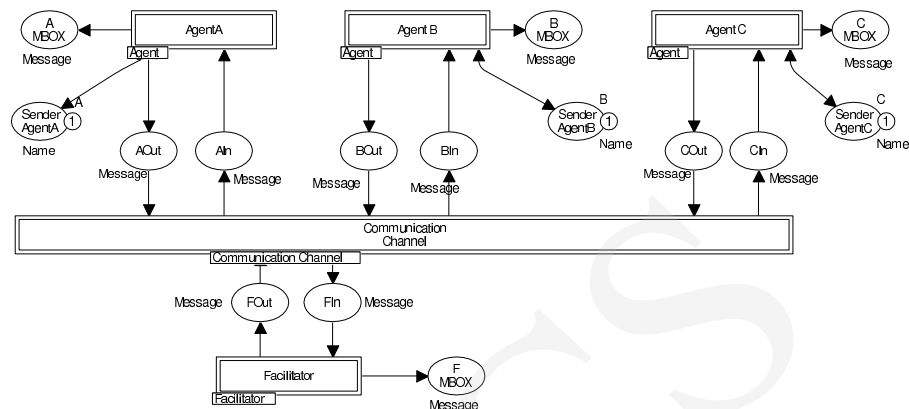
A MBOX

Message

AgentA

Agent

A

Sender AgentA 1

Name

AOut

Message

AIn

Message

Agent B

Agent

B MBOX

Message

B

Sender AgentB 1

Name

BOut

Message

BIn

Message

Agent C

Agent

C MBOX

Message

C

Sender AgentC 1

Name

COut

Message

CIn

Message

Communication Channel

Communication Channel

Message

FOut

FIn

Message

Facilitator

Facilitator

F MBOX

Message